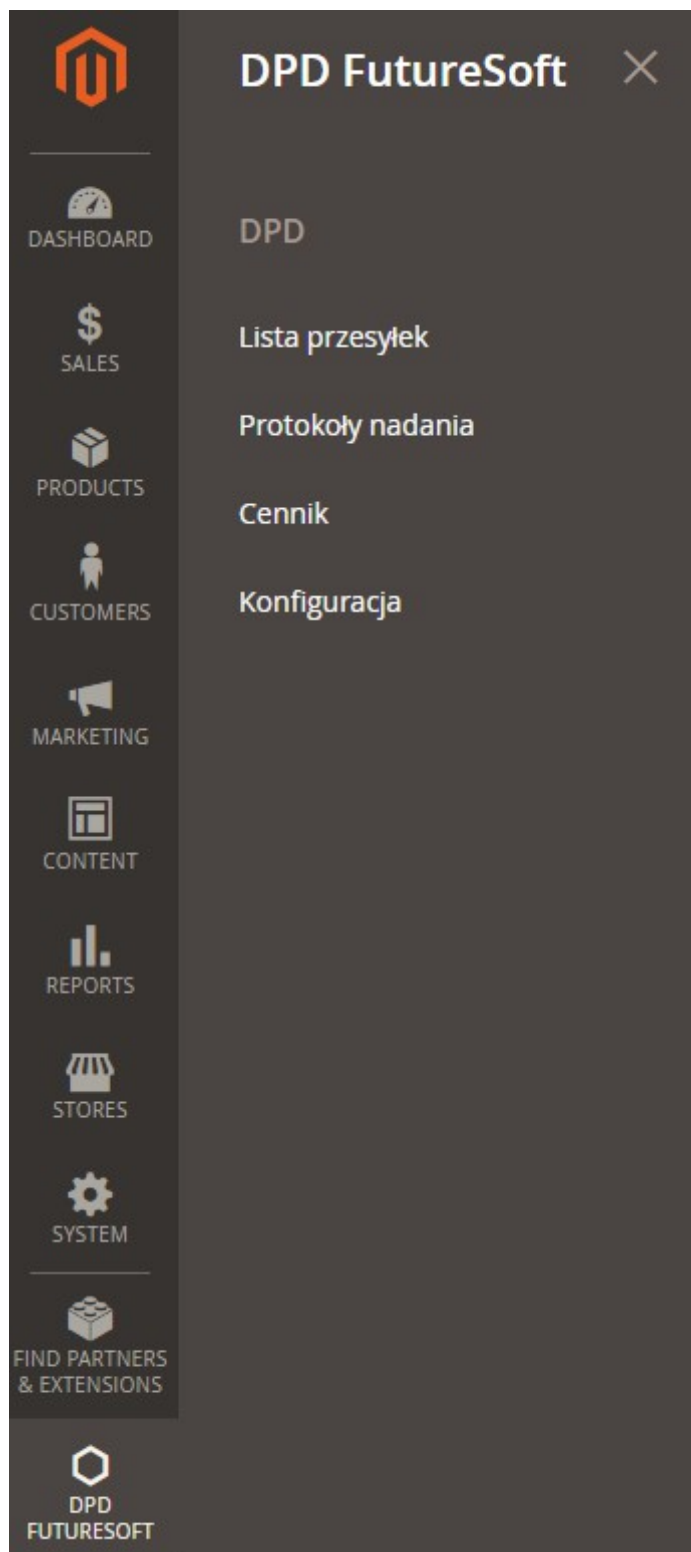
DASHBOARD

SALES

PRODUCTS

CUSTOMERS

MARKETING

CONTENT

REPORTS

STORES

SYSTEM

FIND PARTNERS & EXTENSIONS

DPD FUTURESOFT

DPD FutureSoft

×

DPD

Lista przesyłek

Protokoły nadania

Cennik

Konfiguracja